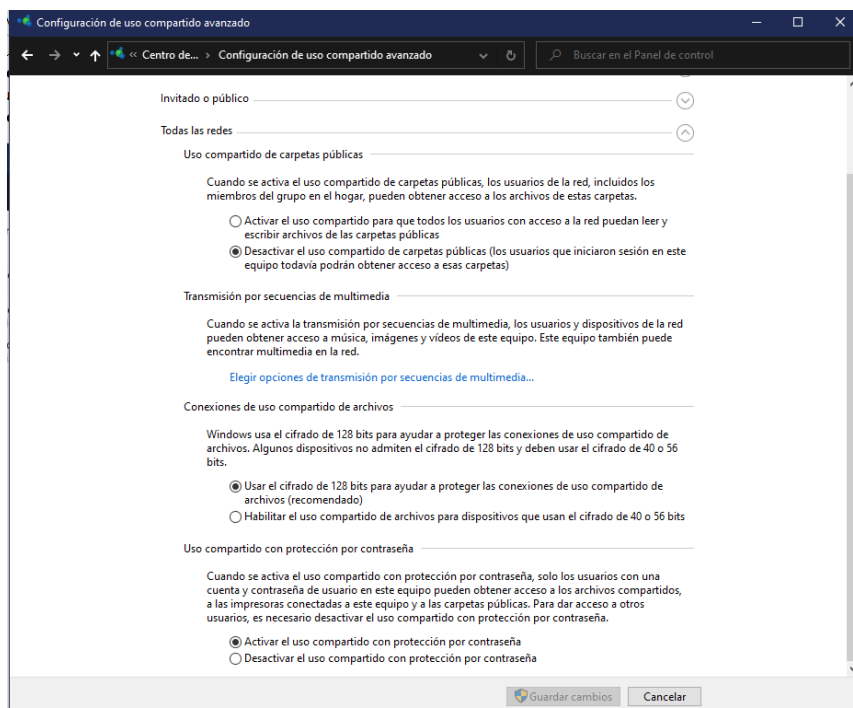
Configuración de uso compartido avanzado

« Centro de... › Configuración de uso compartido avanzado

Buscar en el Panel de control

Invitado o público

Todas las redes

Uso compartido de carpetas públicas

Cuando se activa el uso compartido de carpetas públicas, los usuarios de la red, incluidos los miembros del grupo en el hogar, pueden obtener acceso a los archivos de estas carpetas.

Activar el uso compartido para que todos los usuarios con acceso a la red puedan leer y escribir archivos de las carpetas públicas

Desactivar el uso compartido de carpetas públicas (los usuarios que iniciaron sesión en este equipo todavía podrán obtener acceso a esas carpetas)

Transmisión por secuencias de multimedia

Cuando se activa la transmisión por secuencias de multimedia, los usuarios y dispositivos de la red pueden obtener acceso a música, imágenes y vídeos de este equipo. Este equipo también puede encontrar multimedia en la red.

Elegir opciones de transmisión por secuencias de multimedia...

Conexiones de uso compartido de archivos

Windows usa el cifrado de 128 bits para ayudar a proteger las conexiones de uso compartido de archivos. Algunos dispositivos no admiten el cifrado de 128 bits y deben usar el cifrado de 40 o 56 bits.

Usar el cifrado de 128 bits para ayudar a proteger las conexiones de uso compartido de archivos (recomendado)

Habilitar el uso compartido de archivos para dispositivos que usan el cifrado de 40 o 56 bits

Uso compartido con protección por contraseña

Cuando se activa el uso compartido con protección por contraseña, solo los usuarios con una cuenta y contraseña de usuario en este equipo pueden obtener acceso a los archivos compartidos, a las impresoras conectadas a este equipo y a las carpetas públicas. Para dar acceso a otros usuarios, es necesario desactivar el uso compartido con protección por contraseña.

Activar el uso compartido con protección por contraseña

Desactivar el uso compartido con protección por contraseña

Guardar cambios

Cancelar